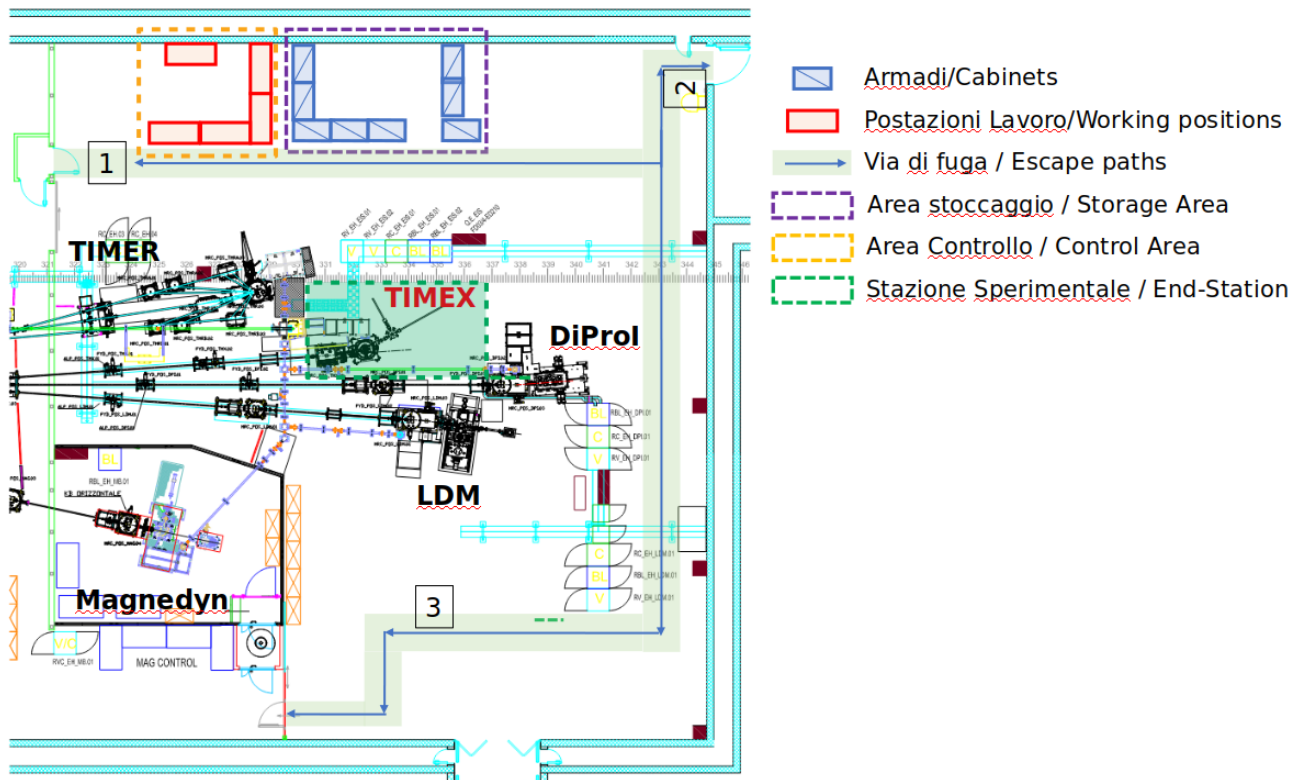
1
2
3
TIMER
TIMEX
DiProI
LDM
Magnedyn
MAG CONTROL
BL
C
V
V
V
C
BL
BL
C
V
C
BL
V
V/C
320 321 322 323 324 325 326 327 328 329 330 331 332 333 334 335 336 337 338 339 340 341 342 343 344 345

Armadi/Cabinets
Postazioni Lavoro/Working positions
Via di fuga / Escape paths
Area stoccaggio / Storage Area
Area Controllo / Control Area
Stazione Sperimentale / End-Station